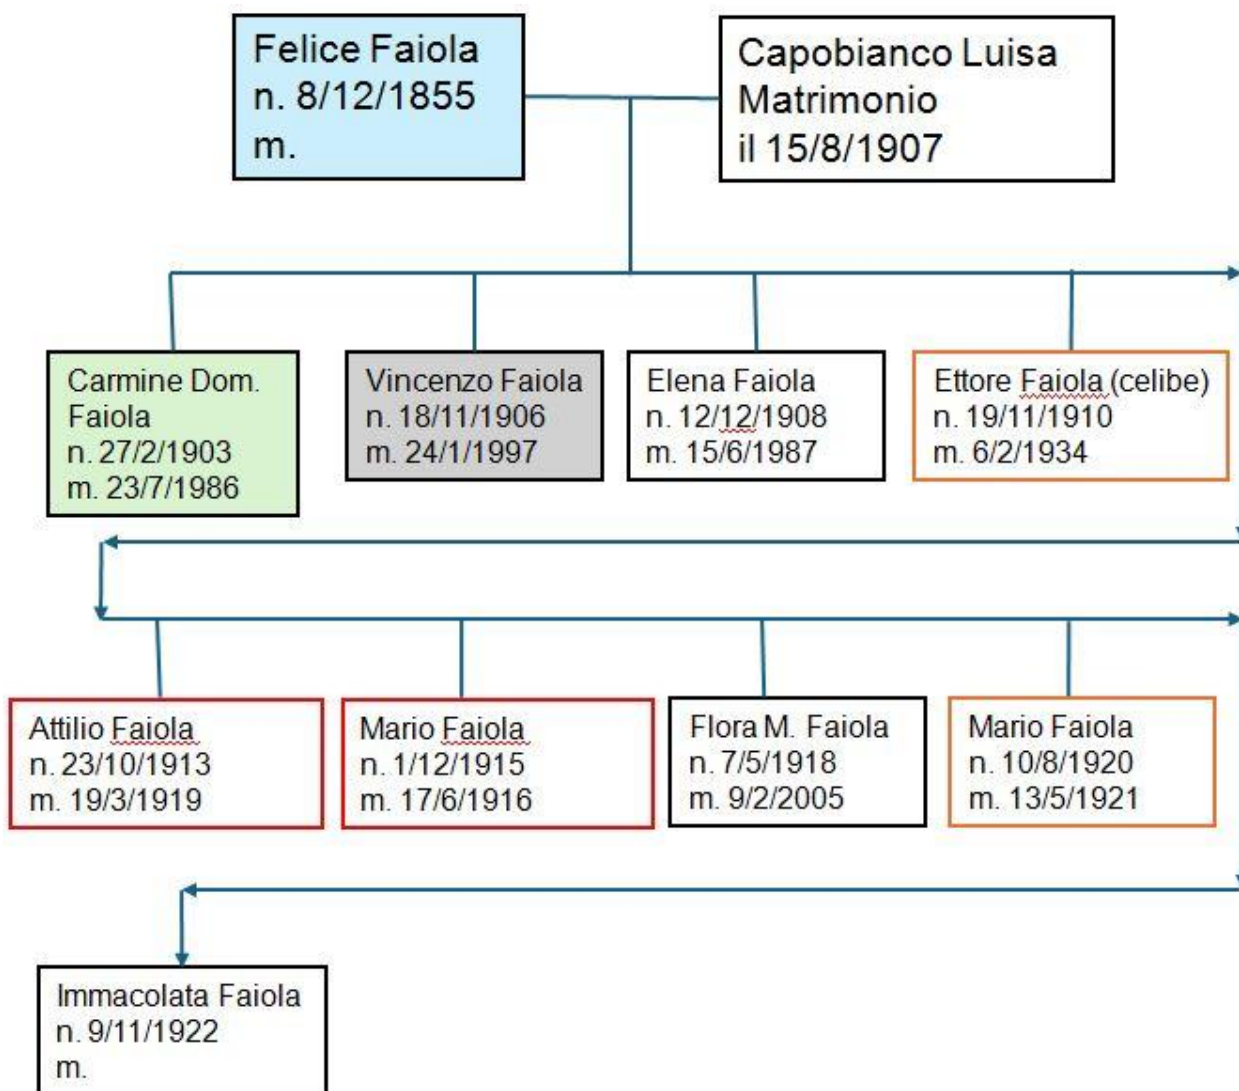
Felice Faiola
n. 8/12/1855
m.

Capobianco Luisa
Matrimonio
il 15/8/1907

Carmine Dom. Faiola
n. 27/2/1903
m. 23/7/1986

Vincenzo Faiola
n. 18/11/1906
m. 24/1/1997

Elena Faiola
n. 12/12/1908
m. 15/6/1987

Ettore Faiola (celibe)
n. 19/11/1910
m. 6/2/1934

Attilio Faiola
n. 23/10/1913
m. 19/3/1919

Mario Faiola
n. 1/12/1915
m. 17/6/1916

Flora M. Faiola
n. 7/5/1918
m. 9/2/2005

Mario Faiola
n. 10/8/1920
m. 13/5/1921

Immacolata Faiola
n. 9/11/1922
m.